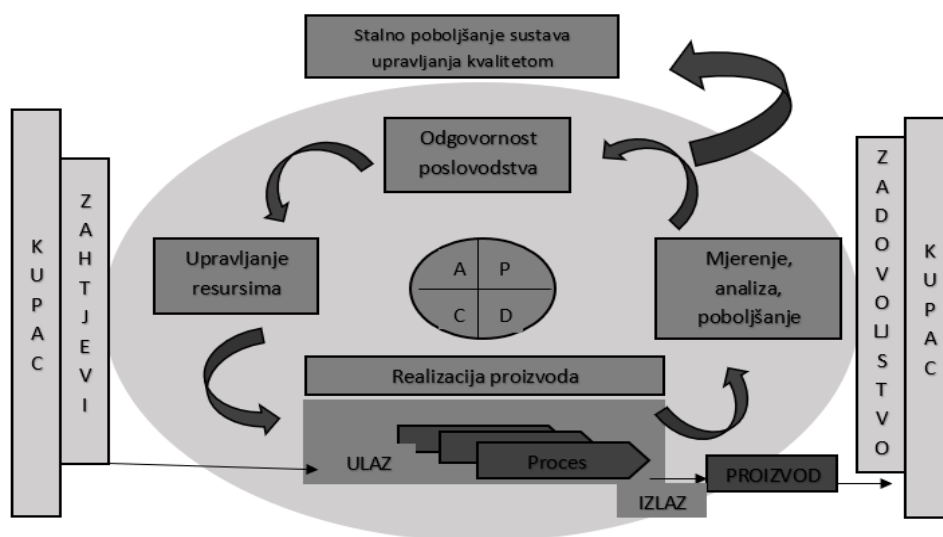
Stalno poboljšanje sustava upravljanja kvalitetom

K U P A C

Z A H T J E V I

Odgovornost poslovodstva

Upravljanje resursima

A P C D

Mjerenje, analiza, poboljšanje

Z A D O V O L J S T V O

K U P A C

Realizacija proizvoda

ULAZ

Proces

IZLAZ

PROIZVOD